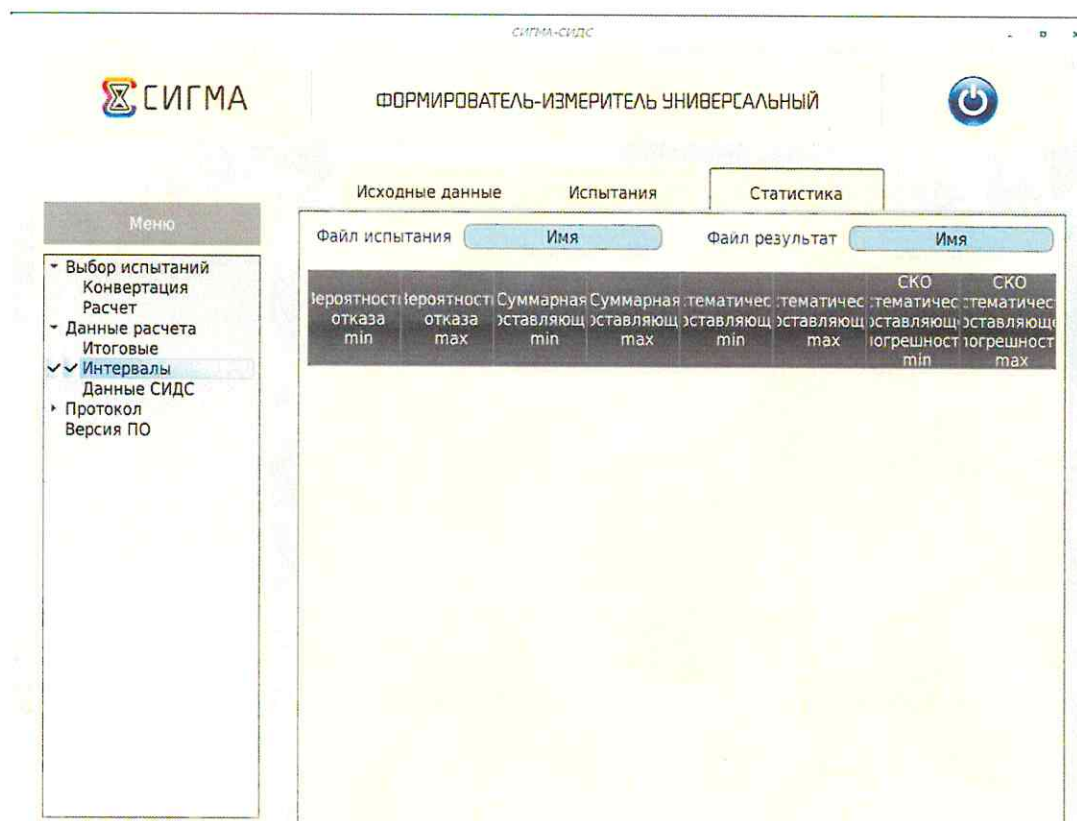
СИГМА-СИДС

СИГМА

ФОРМИРОВАТЕЛЬ-ИЗМЕРИТЕЛЬ УНИВЕРСАЛЬНЫЙ

Исходные данные Испытания Статистика

Меню

- Выбор испытаний
Конвертация
Расчет
- Данные расчета
Итоговые
✓ Интервалы
Данные СИДС
- Протокол
Версия ПО

Файл испытания Имя Файл результат Имя

| Вероятность отказа min | Вероятность отказа max | Суммарная составляющ min | Суммарная составляющ max | стематичес составляющ min | стематичес составляющ max | СКО стематичес составляющ погрешност min | СКО стематичес составляющ погрешност max |
|---|---|---|---|---|---|---|---|